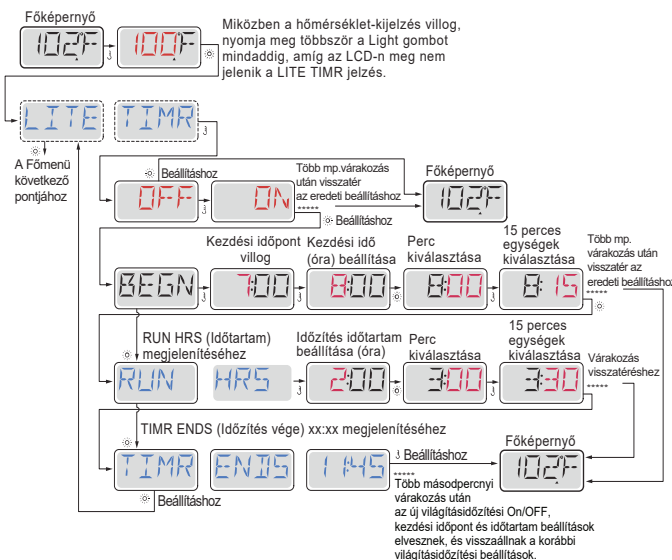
Főképernyő

102F 100F

Miközben a hőmérséklet-kijelzés villog, nyomja meg többször a Light gombot mindaddig, amíg az LCD-n meg nem jelenik a LITE TIMR jelzés.

LITE TIMR

A Főmenü következő pontjához

Beállításhoz

OFF ON

Több mp.várakozás után visszatér az eredeti beállításhoz

Főképernyő

102F

Beállításhoz

BEGN

Kezdési időpont villog

7:00

Kezdési idő (óra) beállítása

8:00

Perc kiválasztása

8:00

15 perces egységek kiválasztása

8:15

Több mp. várakozás után visszatér az eredeti beállításhoz

RUN HRS (Időtartam) megjelenítéséhez

RUN HRS

Időzítés időtartam beállítása (óra)

2:00

Perc kiválasztása

3:00

15 perces egységek kiválasztása

3:30

Várakozás visszatéréshez

TIMR ENDS (Időzítés vége) xx:xx megjelenítéséhez

TIMR ENDS 11:45

Beállításhoz

Főképernyő

102F

Beállításhoz

Több másodpercnyi várakozás után az új világításidőzítési On/OFF, kezdési időpont és időtartam beállítások elvesznek, és visszaállnak a korábbi világításidőzítési beállítások.